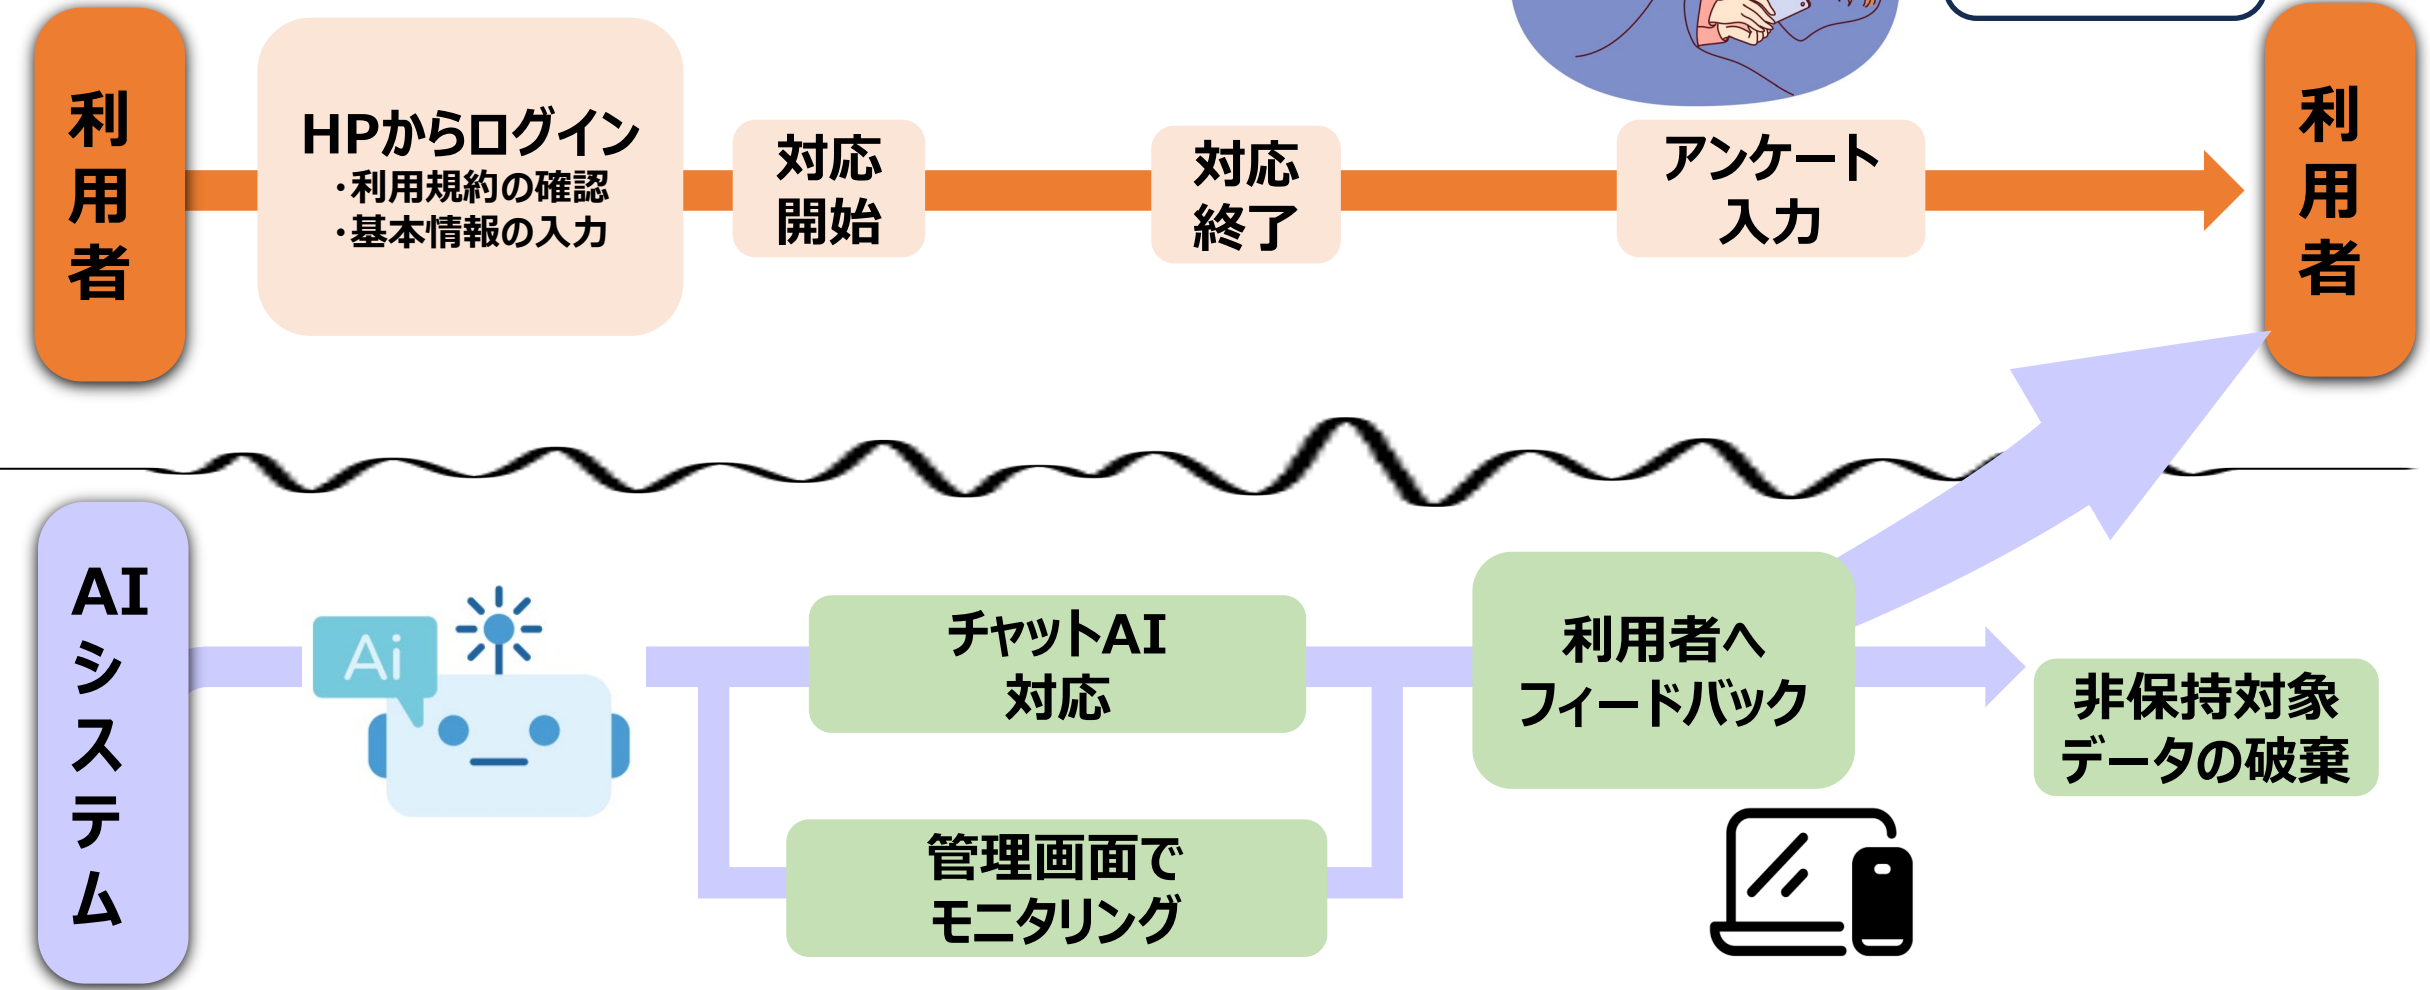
利用者

HPからログイン
・利用規約の確認
・基本情報の入力

対応開始

対応終了

アンケート入力

利用者

AIシステム

Ai

チャットAI対応

管理画面でモニタリング

利用者へフィードバック

非保持対象データの破棄